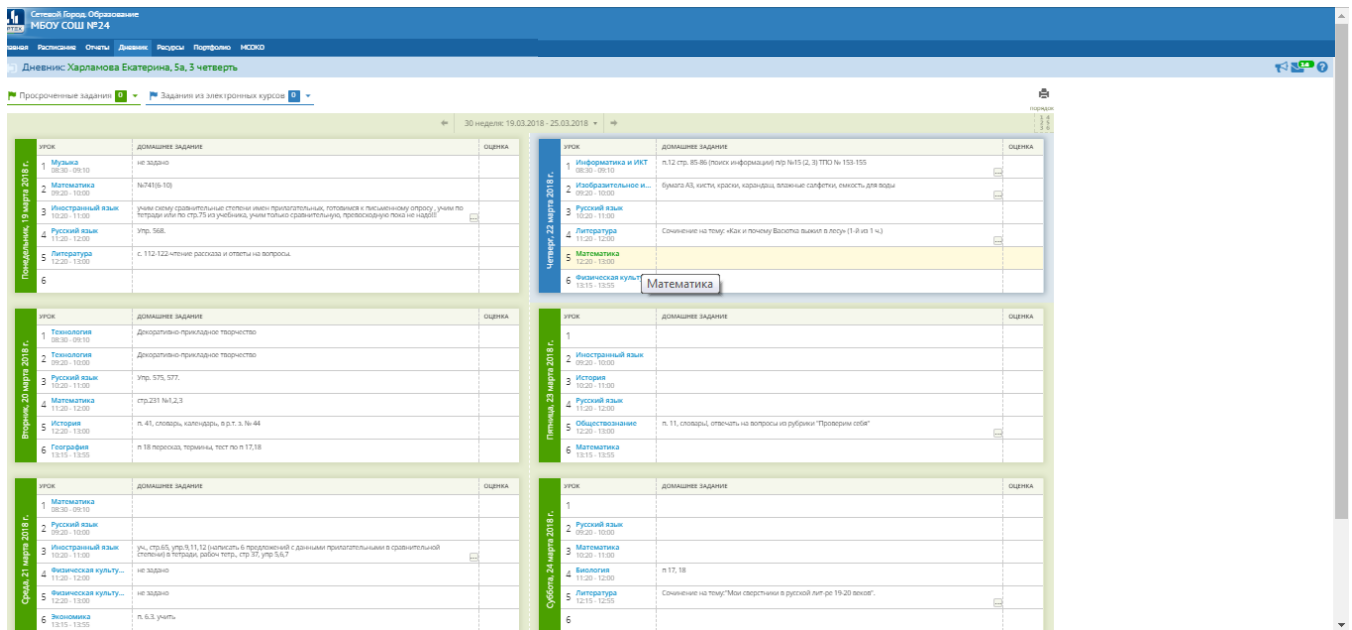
Сетевой Город. Образование
МБОУ СОШ №24

лавная Расписание Отчеты Дневник Ресурсы Портфолио МСОКО

Дневник: Харламова Екатерина, 5а, 3 четверть

Просроченные задания 0
Задания из электронных курсов 0

порядок

30 неделя: 19.03.2018 - 25.03.2018

Понедельник, 19 марта 2018 г.

| УРОК | ДОМАШНЕЕ ЗАДАНИЕ | ОЦЕНКА |
|---|---|---|
| 1 Музыка 08:30 - 09:10 | не задано | |
| 2 Математика 09:20 - 10:00 | №741(6-10) | |
| 3 Иностранный язык 10:20 - 11:00 | учим схему сравнительные степени имен прилагательных, готовимся к письменному опросу , учим по тетради или по стр.75 из учебника, учим только сравнительную, превосходную пока не надо!!! | |
| 4 Русский язык 11:20 - 12:00 | Упр. 568. | |
| 5 Литература 12:20 - 13:00 | с. 112-122-чтение рассказа и ответы на вопросы. | |
| 6 | | |

Четверг, 22 марта 2018 г.

| УРОК | ДОМАШНЕЕ ЗАДАНИЕ | ОЦЕНКА |
|---|---|---|
| 1 Информатика и ИКТ 08:30 - 09:10 | п.12 стр. 85-86 (поиск информации) р/р №15 (2, 3) ТПО № 153-155 | |
| 2 Изобразительное и... 09:20 - 10:00 | бумага А3, кисти, краски, карандаш, влажные салфетки, емкость для воды | |
| 3 Русский язык 10:20 - 11:00 | | |
| 4 Литература 11:20 - 12:00 | Сочинение на тему: «Как и почему Васютка выжил в лесу» (1-й из 1 ч.) | |
| 5 Математика 12:20 - 13:00 | | |
| 6 Физическая культ... 13:15 - 13:55 | | |

Математика

Вторник, 20 марта 2018 г.

| УРОК | ДОМАШНЕЕ ЗАДАНИЕ | ОЦЕНКА |
|---|---|---|
| 1 Технология 08:30 - 09:10 | Декоративно-прикладное творчество | |
| 2 Технология 09:20 - 10:00 | Декоративно-прикладное творчество | |
| 3 Русский язык 10:20 - 11:00 | Упр. 575, 577. | |
| 4 Математика 11:20 - 12:00 | стр.231 №1,2,3 | |
| 5 История 12:20 - 13:00 | п. 41, словарь, календарь, в.р.т. з. № 44 | |
| 6 География 13:15 - 13:55 | п 18 пересказ, термины, тест по п 17,18 | |

Пятница, 23 марта 2018 г.

| УРОК | ДОМАШНЕЕ ЗАДАНИЕ | ОЦЕНКА |
|---|---|---|
| 1 | | |
| 2 Иностранный язык 09:20 - 10:00 | | |
| 3 История 10:20 - 11:00 | | |
| 4 Русский язык 11:20 - 12:00 | | |
| 5 Обществознание 12:20 - 13:00 | п. 11, словарь, отвечать на вопросы из рубрики "Проверим себя" | |
| 6 Математика 13:15 - 13:55 | | |

Среда, 21 марта 2018 г.

| УРОК | ДОМАШНЕЕ ЗАДАНИЕ | ОЦЕНКА |
|---|---|---|
| 1 Математика 08:30 - 09:10 | | |
| 2 Русский язык 09:20 - 10:00 | | |
| 3 Иностранный язык 10:20 - 11:00 | уч., стр.65, упр.9,11,12 (написать 6 предложений с данными прилагательными в сравнительной степени в тетради, рабоч тетр., стр 37, упр 5,6,7 | |
| 4 Физическая культу... 11:20 - 12:00 | не задано | |
| 5 Физическая культу... 12:20 - 13:00 | не задано | |
| 6 Экономика 13:15 - 13:55 | п. 6.3. учить | |

Суббота, 24 марта 2018 г.

| УРОК | ДОМАШНЕЕ ЗАДАНИЕ | ОЦЕНКА |
|---|---|---|
| 1 | | |
| 2 Русский язык 09:20 - 10:00 | | |
| 3 Математика 10:20 - 11:00 | | |
| 4 Биология 11:20 - 12:00 | п 17, 18 | |
| 5 Литература 12:15 - 12:55 | Сочинение на тему:"Мои сверстники в русской лит-ре 19-20 веков". | |
| 6 | | |